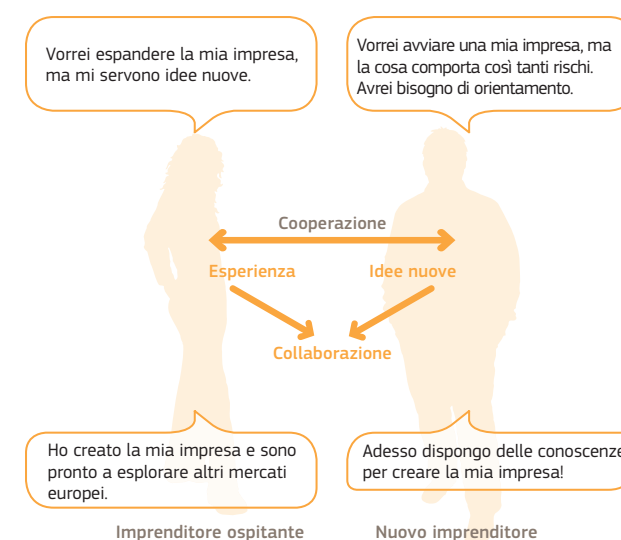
Vorrei espandere la mia impresa, ma mi servono idee nuove.

Vorrei avviare una mia impresa, ma la cosa comporta così tanti rischi. Avrei bisogno di orientamento.

Cooperazione

Esperienza

Idee nuove

Collaborazione

Ho creato la mia impresa e sono pronto a esplorare altri mercati europei.

Adesso dispongo delle conoscenze per creare la mia impresa!

Imprenditore ospitante

Nuovo imprenditore